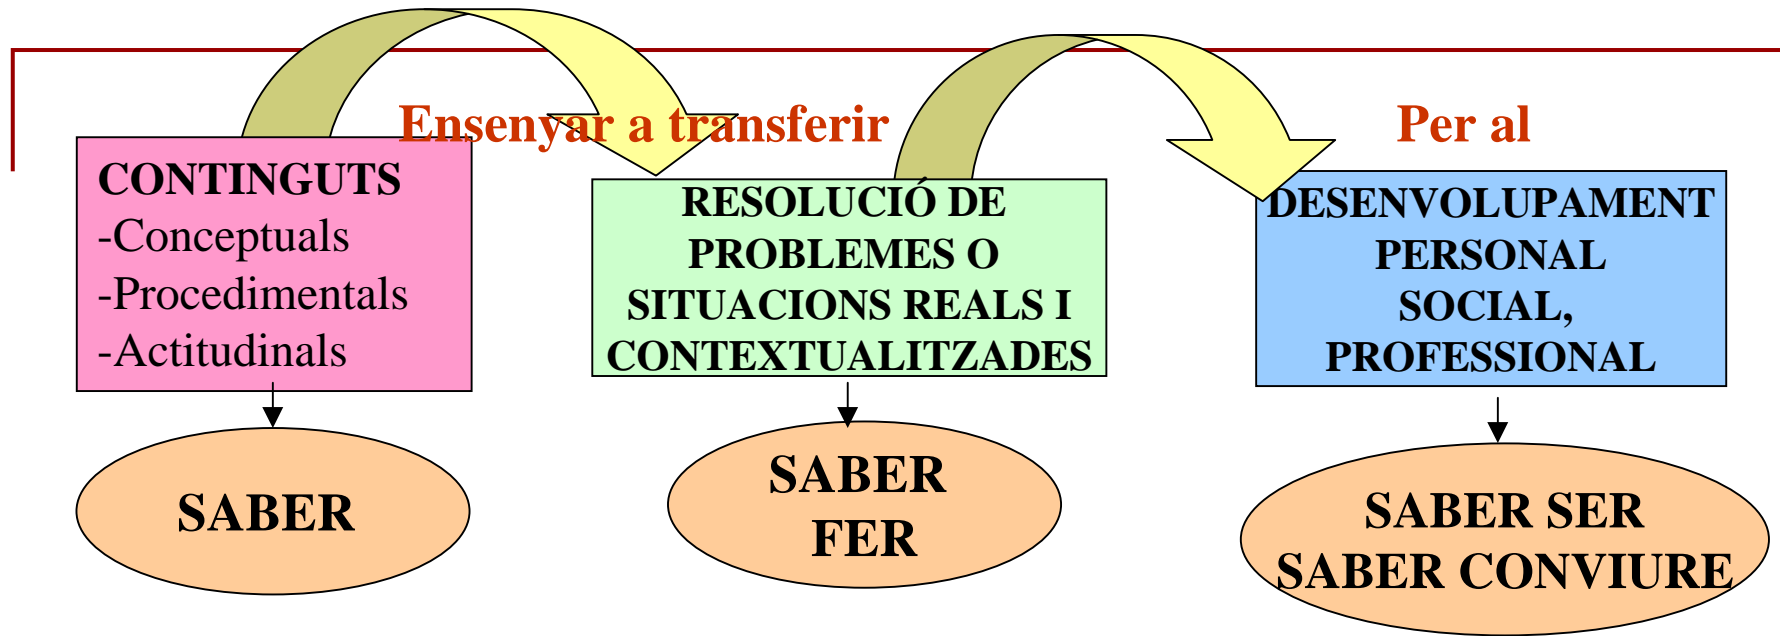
Ensenyar a transferir

Per al

CONTINGUTS
-Conceptuals
-Procedimentals
-Actitudinals

SABER

RESOLUCIÓ DE PROBLEMES O SITUACIONS REALS I CONTEXTUALITZADES

SABER FER

DESENVOLUPAMENT PERSONAL SOCIAL, PROFESSIONAL

SABER SER
SABER CONVIURE